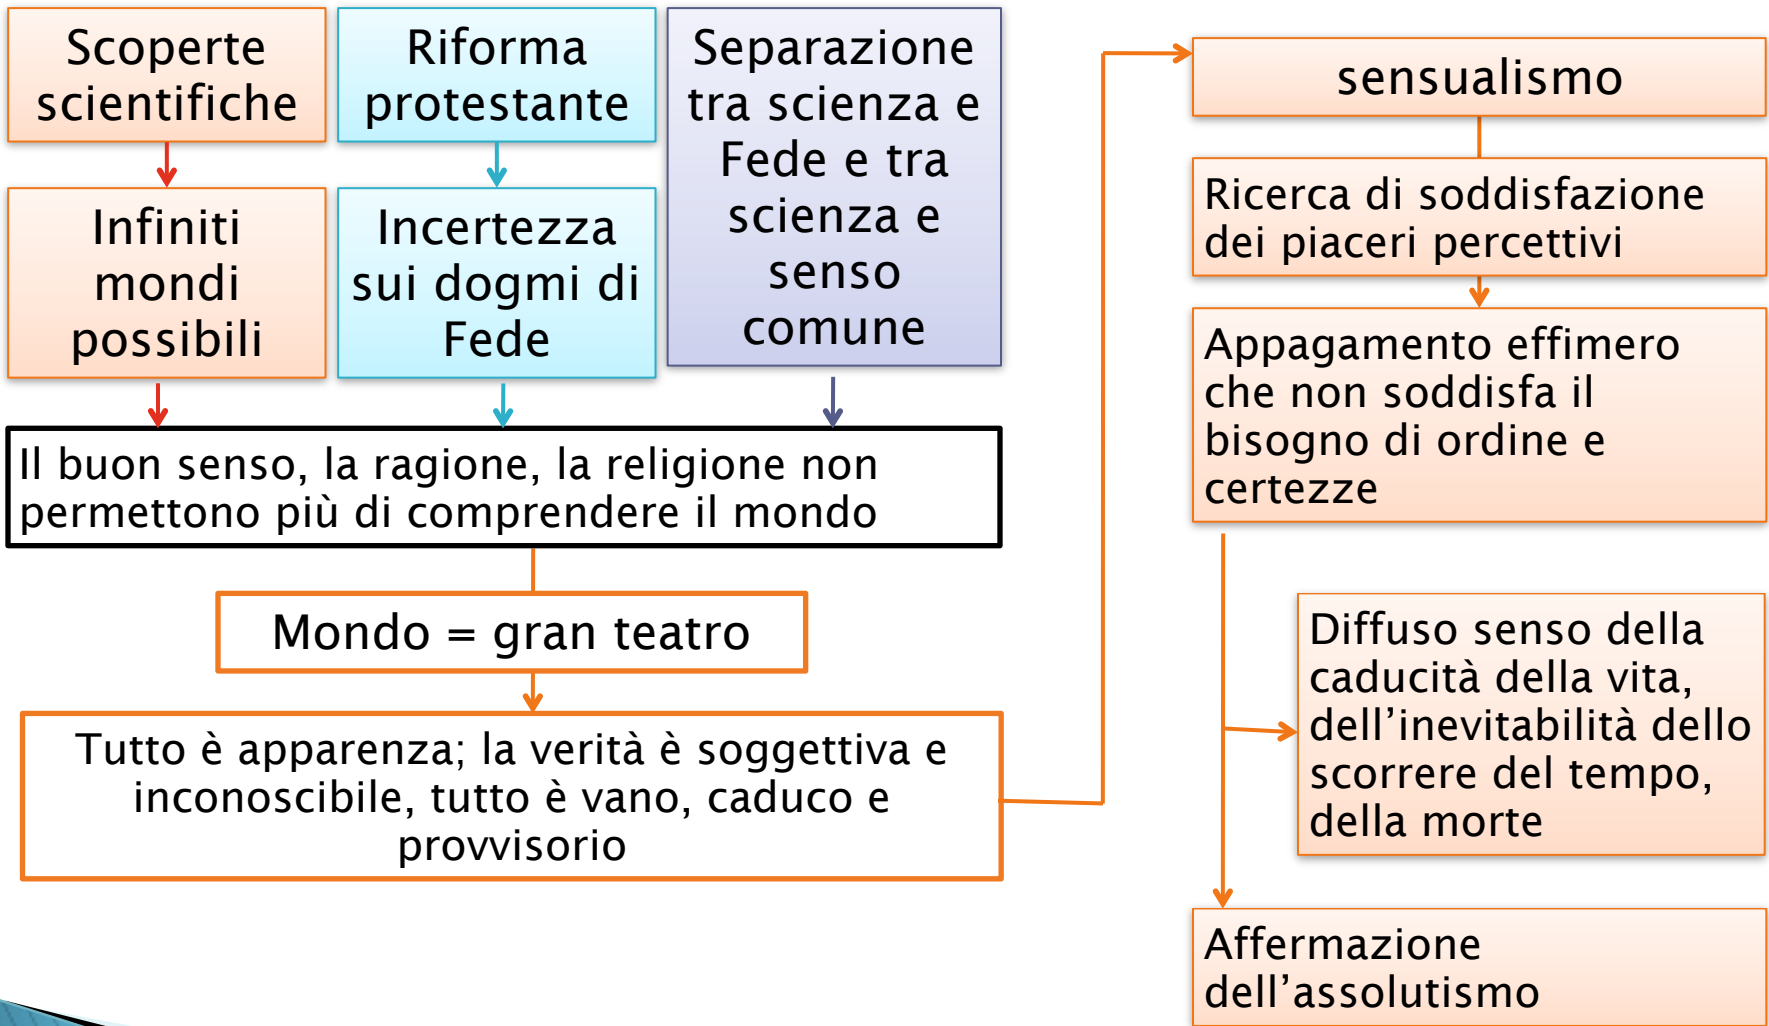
Scoperte scientifiche

Infiniti mondi possibili

Riforma protestante

Incertezza sui dogmi di Fede

Separazione tra scienza e Fede e tra scienza e senso comune

Il buon senso, la ragione, la religione non permettono più di comprendere il mondo

Mondo = gran teatro

Tutto è apparenza; la verità è soggettiva e inconoscibile, tutto è vano, caduco e provvisorio

sensualismo

Ricerca di soddisfazione dei piaceri percettivi

Appagamento effimero che non soddisfa il bisogno di ordine e certezze

Diffuso senso della caducità della vita, dell'inevitabilità dello scorrere del tempo, della morte

Affermazione dell'assolutismo